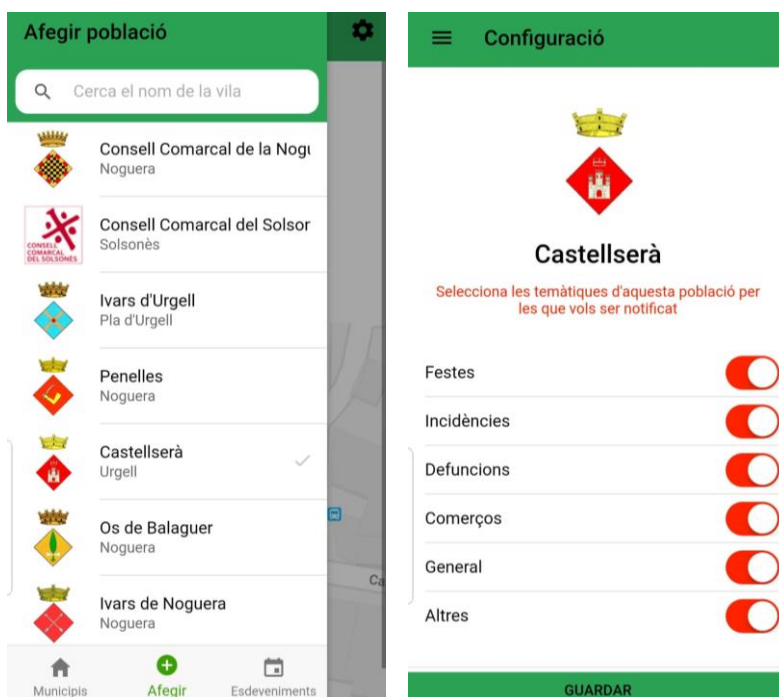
Afegir població

Cerca el nom de la vila

CONSELL COMARCAL DEL SOLSONÈS

Consell Comarcal de la Nogu
Noguera

Consell Comarcal del Solsor
Solsonès

Ivars d'Urgell
Pla d'Urgell

Penelles
Noguera

Castellserà
Urgell

Os de Balaguer
Noguera

Ivars de Noguera
Noguera

Municipis Afegir Esdeveniments

Ca

Configuració

Castellserà

Selecciona les temàtiques d'aquesta població per les que vols ser notificat

Festes

Incidències

Defuncions

Comerços

General

Altres

GUARDAR